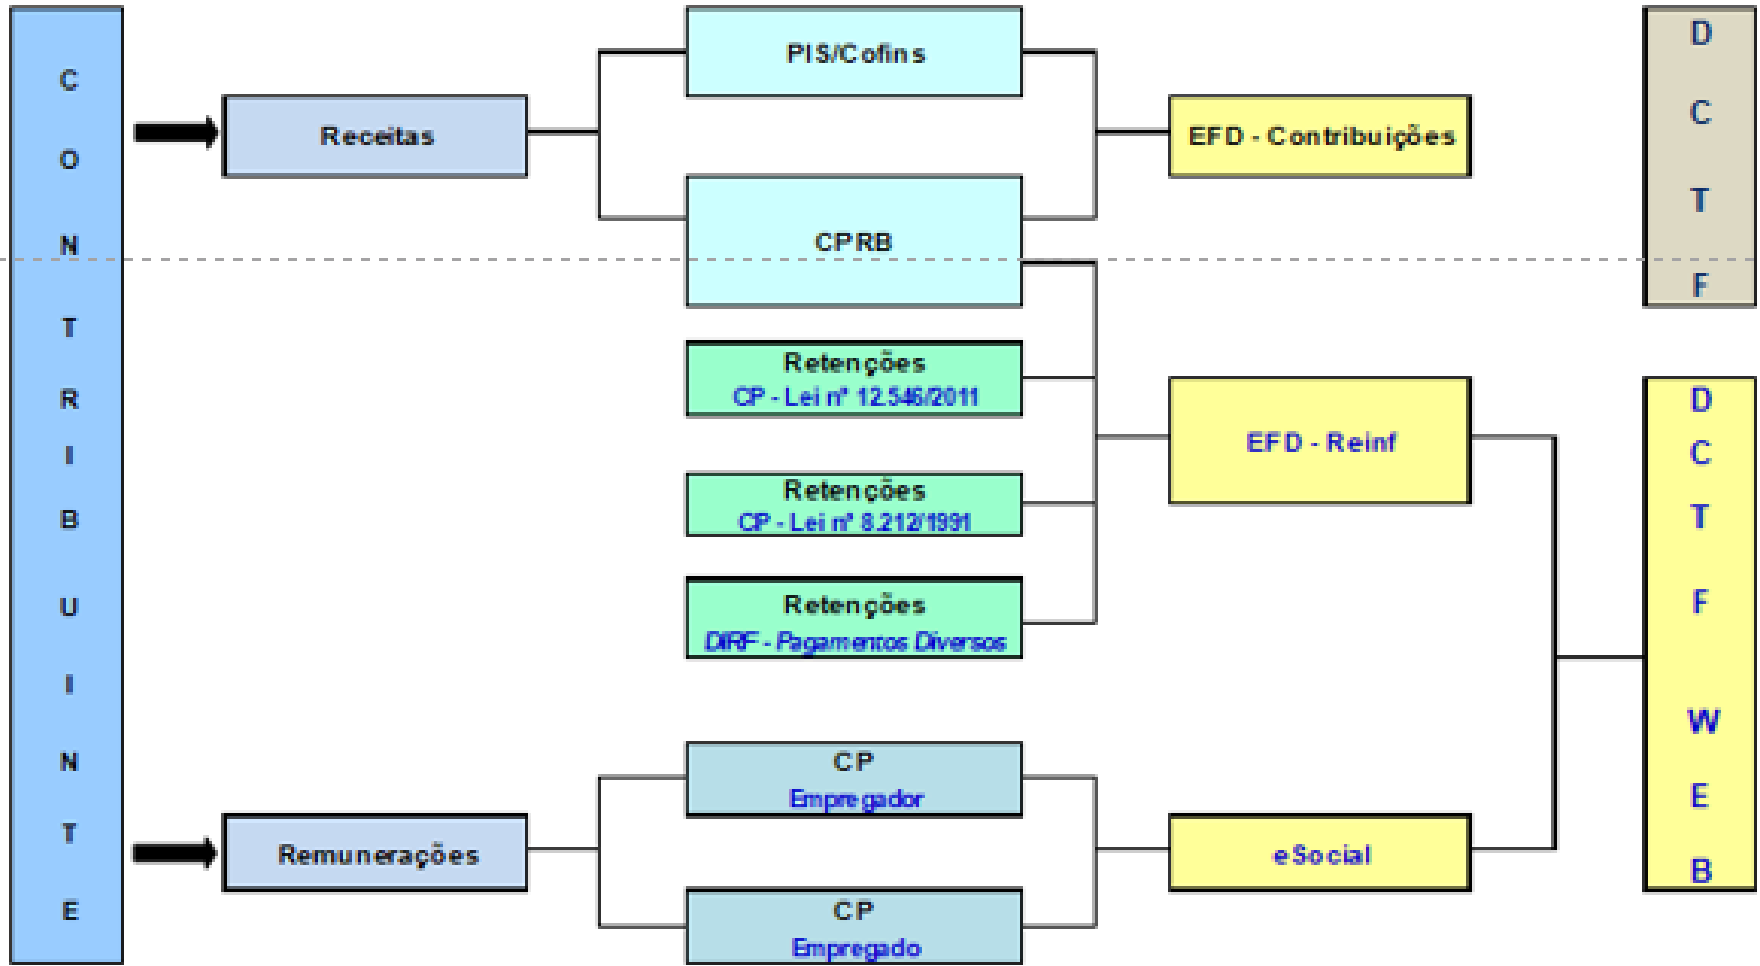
C
O
N
T
R
I
B
U
I
N
T
E

Receitas

PIS/Cofins

CPRB

EFD - Contribuições

D
C
T
F

Retenções
CP - Lei nº 12.546/2011

Retenções
CP - Lei nº 8.212/1991

Retenções
DIRF - Pagamentos Diversos

EFD - Reinf

D
C
T
F
W
E
B

Remunerações

CP
Empregador

CP
Empregado

eSocial